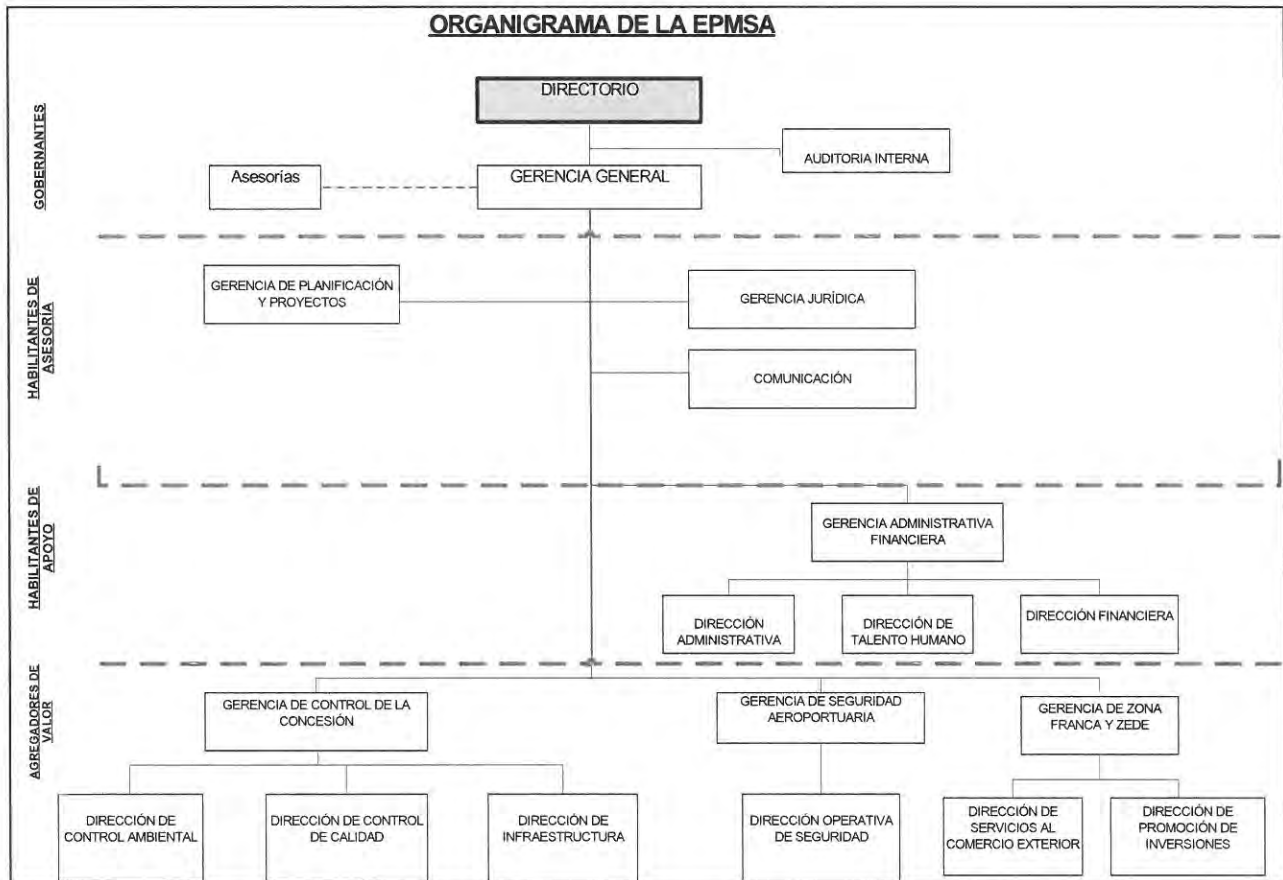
ORGANIGRAMA DE LA EPMSA

GOBERNANTES

DIRECTORIO

AUDITORIA INTERNA

Asesorias

GERENCIA GENERAL

HABILITANTES DE ASESORÍA

GERENCIA DE PLANIFICACIÓN Y PROYECTOS

GERENCIA JURÍDICA

COMUNICACIÓN

HABILITANTES DE APOYO

GERENCIA ADMINISTRATIVA FINANCIERA

DIRECCIÓN ADMINISTRATIVA

DIRECCIÓN DE TALENTO HUMANO

DIRECCIÓN FINANCIERA

AGREGADORES DE VALOR

GERENCIA DE CONTROL DE LA CONCESIÓN

GERENCIA DE SEGURIDAD AEROPORTUARIA

GERENCIA DE ZONA FRANCA Y ZEDE

DIRECCIÓN DE CONTROL AMBIENTAL

DIRECCIÓN DE CONTROL DE CALIDAD

DIRECCIÓN DE INFRAESTRUCTURA

DIRECCIÓN OPERATIVA DE SEGURIDAD

DIRECCIÓN DE SERVICIOS AL COMERCIO EXTERIOR

DIRECCIÓN DE PROMOCIÓN DE INVERSIONES